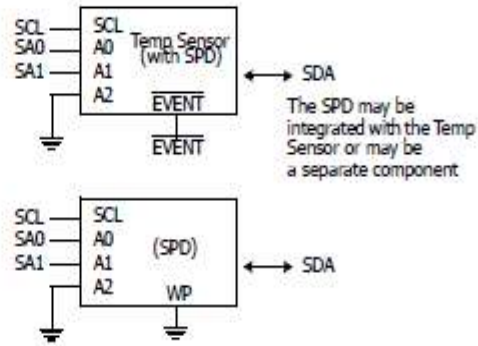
SCL
SA0
SA1

SCL
A0
A1
A2

Temp Sensor (with SPD)

$\overline{\text{EVENT}}$

$\overline{\text{EVENT}}$

SDA

The SPD may be integrated with the Temp Sensor or may be a separate component

SCL
SA0
SA1

SCL
A0
A1
A2

(SPD)

WP

SDA